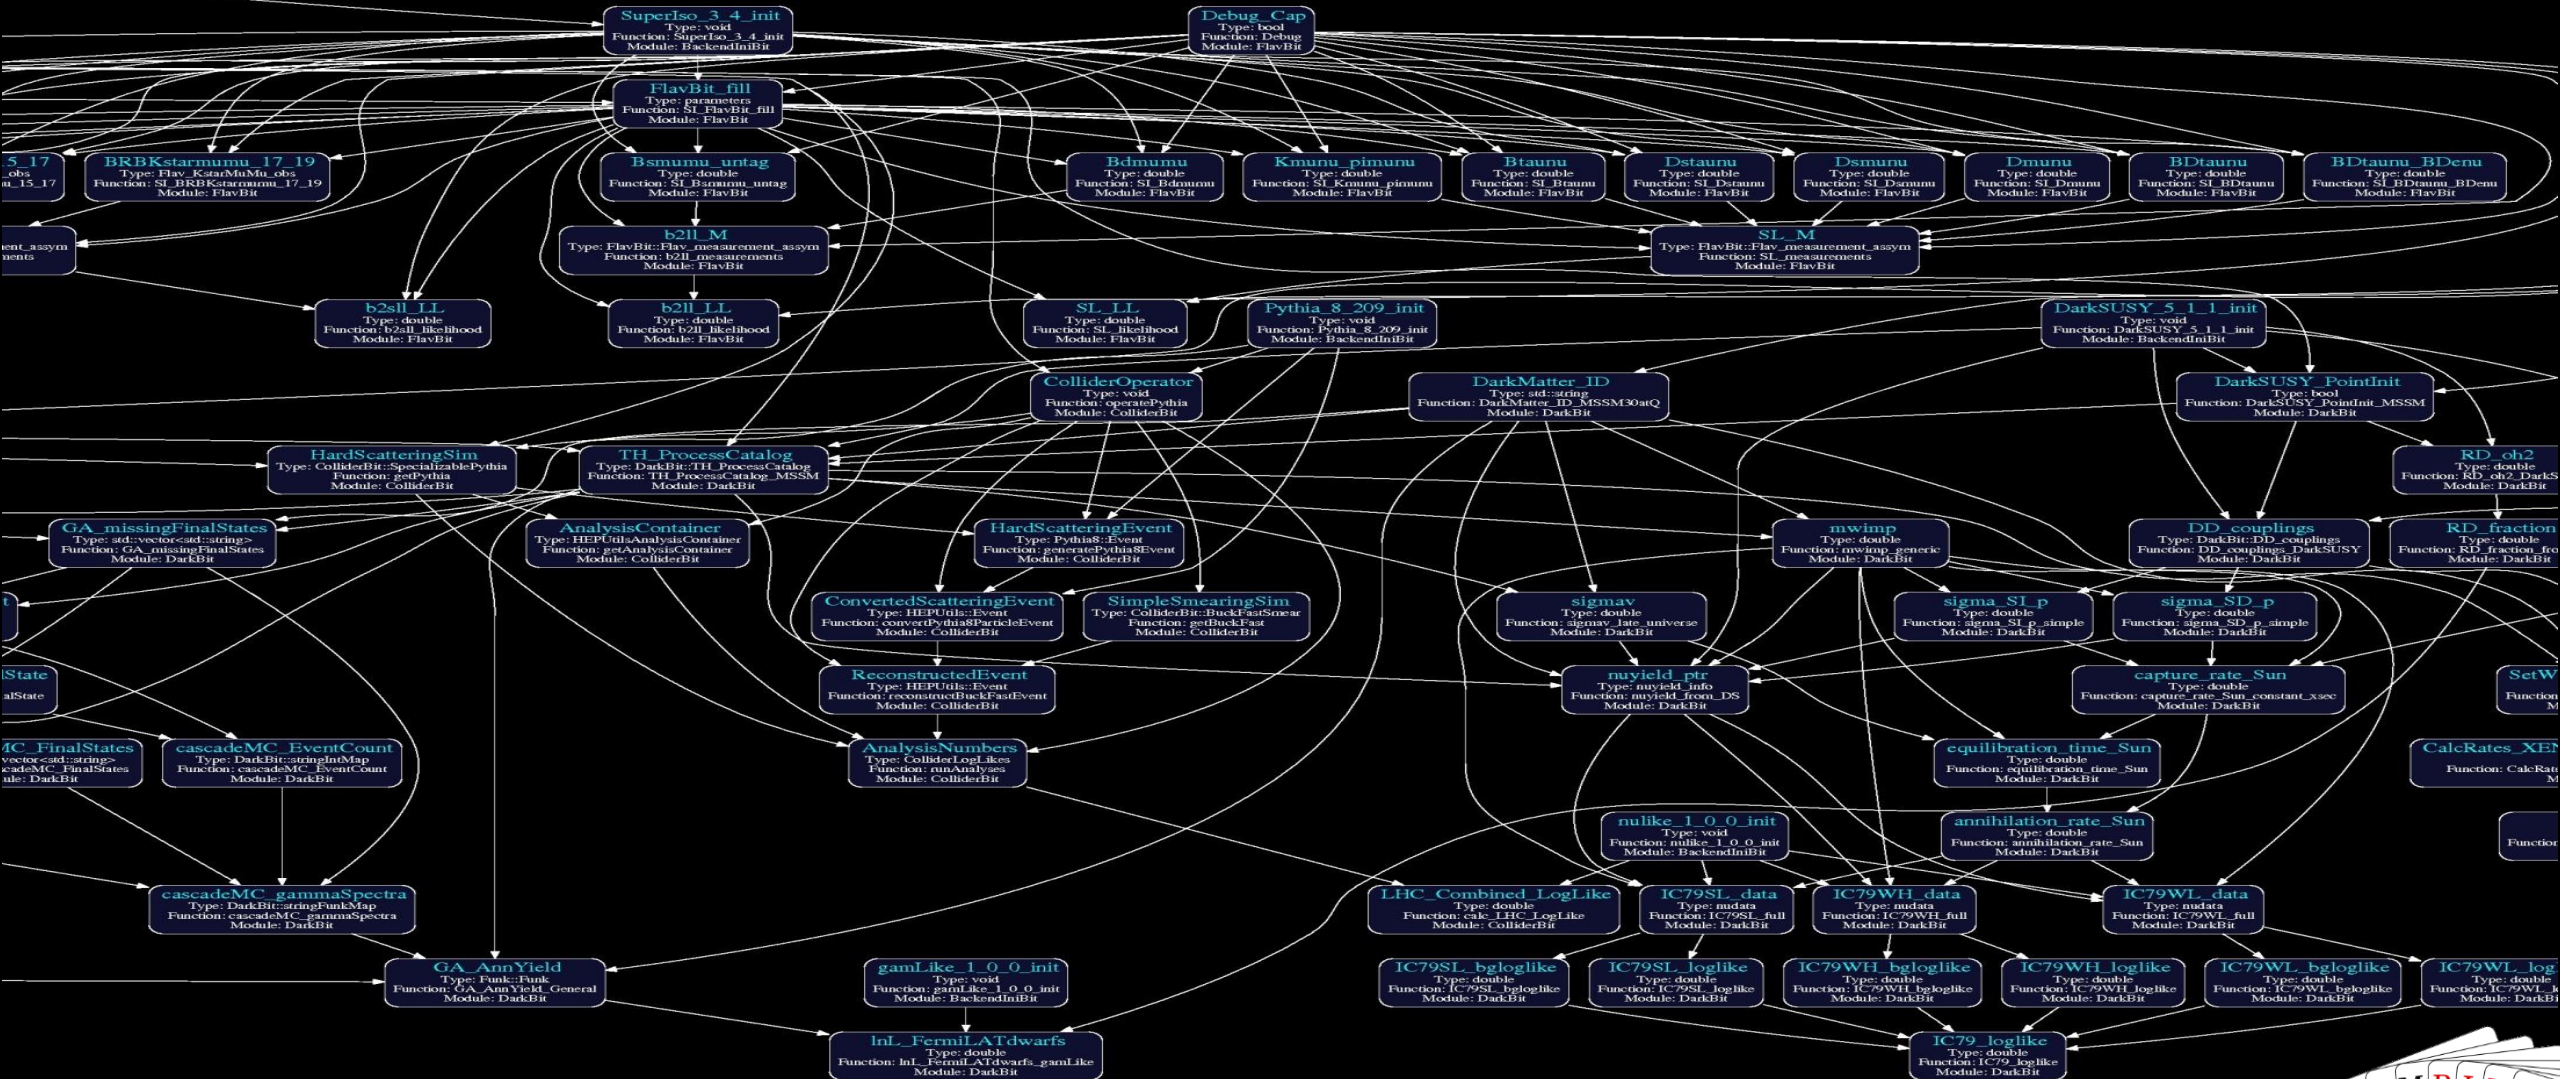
SuperIso_3_4_init
Type: void
Function: SuperIso_3_4_init
Module: BackendIniBit

Debug_Cap
Type: bool
Function: Debug
Module: FlavBit

FlavBit_fill
Type: parameters
Function: SI_FlavBit_fill
Module: FlavBit

5_17
_obs
u_15_17

BRBKstarmumu_17_19
Type: Flav_KstarMuMu_obs
Function: SI_BRBKstarmumu_17_19
Module: FlavBit

Bsmumu_untag
Type: double
Function: SI_Bsmumu_untag
Module: FlavBit

Bdmumu
Type: double
Function: SI_Bdmumu
Module: FlavBit

Kmunu_pimunu
Type: double
Function: SI_Kmunu_pimunu
Module: FlavBit

Btaunu
Type: double
Function: SI_Btaunu
Module: FlavBit

Dstaunu
Type: double
Function: SI_Dstaunu
Module: FlavBit

Dsmunu
Type: double
Function: SI_Dsmunu
Module: FlavBit

Dmunu
Type: double
Function: SI_Dmunu
Module: FlavBit

BDtaunu
Type: double
Function: SI_BDtaunu
Module: FlavBit

BDtaunu_BDenu
Type: double
Function: SI_BDtaunu_BDenu
Module: FlavBit

ent_assym
ments

b2ll_M
Type: FlavBit::Flav_measurement_assym
Function: b2ll_measurements
Module: FlavBit

SL_M
Type: FlavBit::Flav_measurement_assym
Function: SL_measurements
Module: FlavBit

b2sll_LL
Type: double
Function: b2sll_likelihood
Module: FlavBit

b2ll_LL
Type: double
Function: b2ll_likelihood
Module: FlavBit

SL_LL
Type: double
Function: SL_likelihood
Module: FlavBit

Pythia_8_209_init
Type: void
Function: Pythia_8_209_init
Module: BackendIniBit

DarkSUSY_5_1_1_init
Type: void
Function: DarkSUSY_5_1_1_init
Module: BackendIniBit

ColliderOperator
Type: void
Function: operatePythia
Module: ColliderBit

DarkMatter_ID
Type: std::string
Function: DarkMatter_ID_MSSM30atQ
Module: DarkBit

DarkSUSY_PointInit
Type: bool
Function: DarkSUSY_PointInit_MSSM
Module: DarkBit

HardScatteringSim
Type: ColliderBit::SpecializablePythia
Function: getPythia
Module: ColliderBit

TH_ProcessCatalog
Type: DarkBit::TH_ProcessCatalog
Function: TH_ProcessCatalog_MSSM
Module: DarkBit

RD_oh2
Type: double
Function: RD_oh2_DarkS
Module: DarkBit

GA_missingFinalStates
Type: std::vector<std::string>
Function: GA_missingFinalStates
Module: DarkBit

AnalysisContainer
Type: HEPUtilsAnalysisContainer
Function: getAnalysisContainer
Module: ColliderBit

HardScatteringEvent
Type: Pythia8::Event
Function: generatePythia8Event
Module: ColliderBit

mwimp
Type: double
Function: mwimp_generic
Module: DarkBit

DD_couplings
Type: DarkBit::DD_couplings
Function: DD_couplings_DarkSUSY
Module: DarkBit

RD_fraction
Type: double
Function: RD_fraction_fro
Module: DarkBit

t

ConvertedScatteringEvent
Type: HEPUtils::Event
Function: convertPythia8ParticleEvent
Module: ColliderBit

SimpleSmearingSim
Type: ColliderBit::BuckFastSmear
Function: getBuckFast
Module: ColliderBit

sigmav
Type: double
Function: sigmav_late_universe
Module: DarkBit

sigma_SI_p
Type: double
Function: sigma_SI_p_simple
Module: DarkBit

sigma_SD_p
Type: double
Function: sigma_SD_p_simple
Module: DarkBit

lState
alState

ReconstructedEvent
Type: HEPUtils::Event
Function: reconstructBuckFastEvent
Module: ColliderBit

nuyield_ptr
Type: nuyield_info
Function: nuyield_from_DS
Module: DarkBit

capture_rate_Sun
Type: double
Function: capture_rate_Sun_constant_xsec
Module: DarkBit

SetW
Function
M

MC_FinalStates
vector<std::string>
cadeMC_FinalStates
ule: DarkBit

cascadeMC_EventCount
Type: DarkBit::stringIntMap
Function: cascadeMC_EventCount
Module: DarkBit

AnalysisNumbers
Type: ColliderLogLikes
Function: runAnalyses
Module: ColliderBit

equilibration_time_Sun
Type: double
Function: equilibration_time_Sun
Module: DarkBit

CalcRates_XEN
Function: CalcRat
M

nulike_1_0_0_init
Type: void
Function: nulike_1_0_0_init
Module: BackendIniBit

annihilation_rate_Sun
Type: double
Function: annihilation_rate_Sun
Module: DarkBit

Functio

cascadeMC_gammaSpectra
Type: DarkBit::stringFunkMap
Function: cascadeMC_gammaSpectra
Module: DarkBit

LHC_Combined_LogLike
Type: double
Function: calc_LHC_LogLike
Module: ColliderBit

IC79SL_data
Type: nudata
Function: IC79SL_full
Module: DarkBit

IC79WH_data
Type: nudata
Function: IC79WH_full
Module: DarkBit

IC79WL_data
Type: nudata
Function: IC79WL_full
Module: DarkBit

GA_AnnYield
Type: Funk::Funk
Function: GA_AnnYield_General
Module: DarkBit

gamLike_1_0_0_init
Type: void
Function: gamLike_1_0_0_init
Module: BackendIniBit

IC79SL_bgloglike
Type: double
Function: IC79SL_bgloglike
Module: DarkBit

IC79SL_loglike
Type: double
Function: IC79SL_loglike
Module: DarkBit

IC79WH_bgloglike
Type: double
Function: IC79WH_bgloglike
Module: DarkBit

IC79WH_loglike
Type: double
Function: IC79WH_loglike
Module: DarkBit

IC79WL_bgloglike
Type: double
Function: IC79WL_bgloglike
Module: DarkBit

IC79WL_log
Type: double
Function: IC79WL_l
Module: DarkBi

lnL_FermiLATdwarfs
Type: double
Function: lnL_FermiLATdwarfs_gamLike
Module: DarkBit

IC79_loglike
Type: double
Function: IC79_loglike
Module: DarkBit